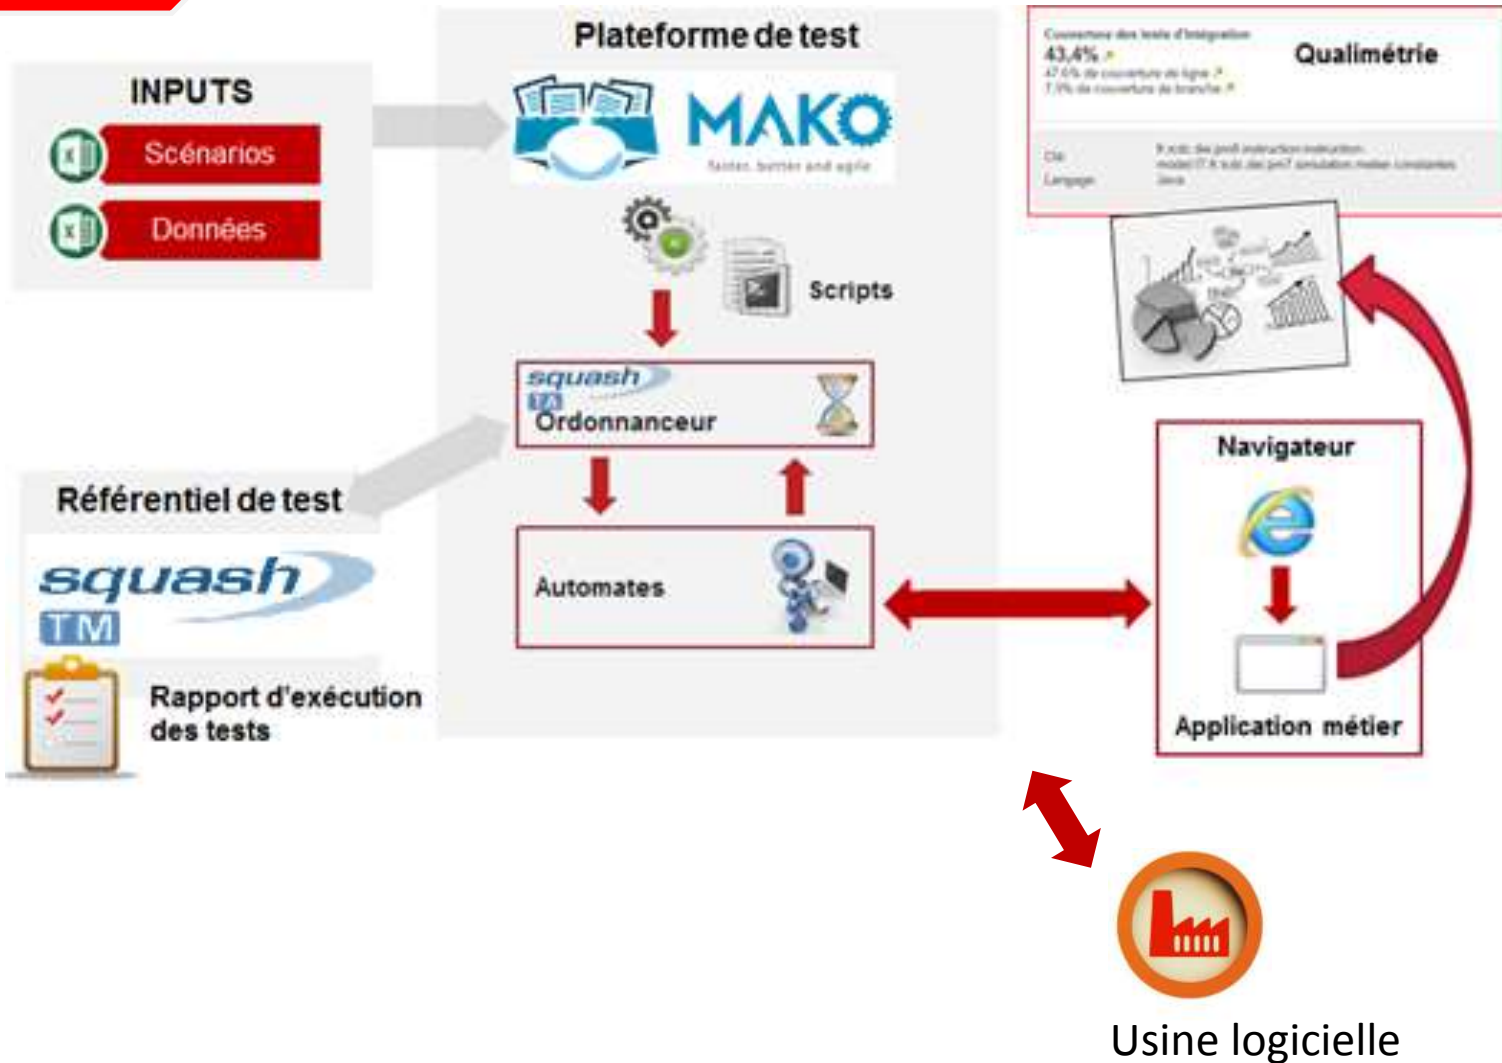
INPUTS

Scénarios

Données

Plateforme de test

MAKO

faster, better and agile

Scripts

squash TA

Ordonnanceur

Automates

Référentiel de test

squash TM

Rapport d'exécution des tests

Couverture des tests d'intégration

43,4%

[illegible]

Qualimétrie

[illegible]

Navigateur

Application métier

Usine logicielle